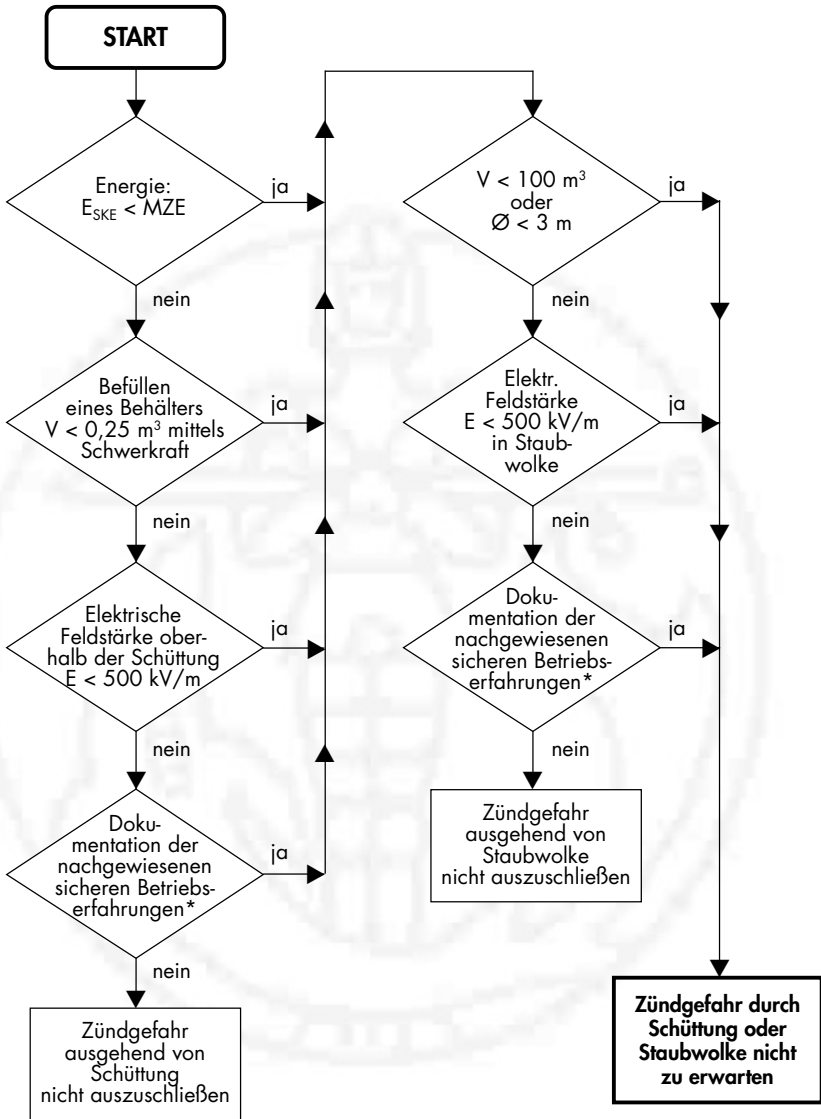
START

Energie: $E_{SKE}$ < MZE

ja

nein

Befüllen eines Behälters V < 0,25 m³ mittels Schwerkraft

ja

nein

Elektrische Feldstärke oberhalb der Schüttung E < 500 kV/m

ja

nein

Dokumentation der nachgewiesenen sicheren Betriebserfahrungen*

ja

nein

Zündgefahr ausgehend von Schüttung nicht auszuschließen

V < 100 m³ oder Ø < 3 m

ja

nein

Elektr. Feldstärke E < 500 kV/m in Staubwolke

ja

nein

Dokumentation der nachgewiesenen sicheren Betriebserfahrungen*

ja

nein

Zündgefahr ausgehend von Staubwolke nicht auszuschließen

Zündgefahr durch Schüttung oder Staubwolke nicht zu erwarten